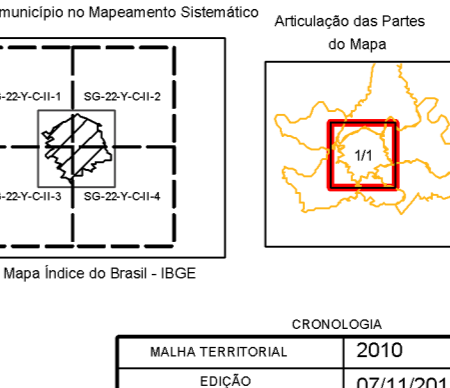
município no Mapeamento Sistemático

SG-22-Y-C-II-1
SG-22-Y-C-II-2
SG-22-Y-C-II-3
SG-22-Y-C-II-4

Mapa Índice do Brasil - IBGE

Articulação das Partes do Mapa

1/1

CRONOLOGIA

| MALHA TERRITORIAL | 2010 |
|---|---|
| EDIÇÃO | 07/11/201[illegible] |